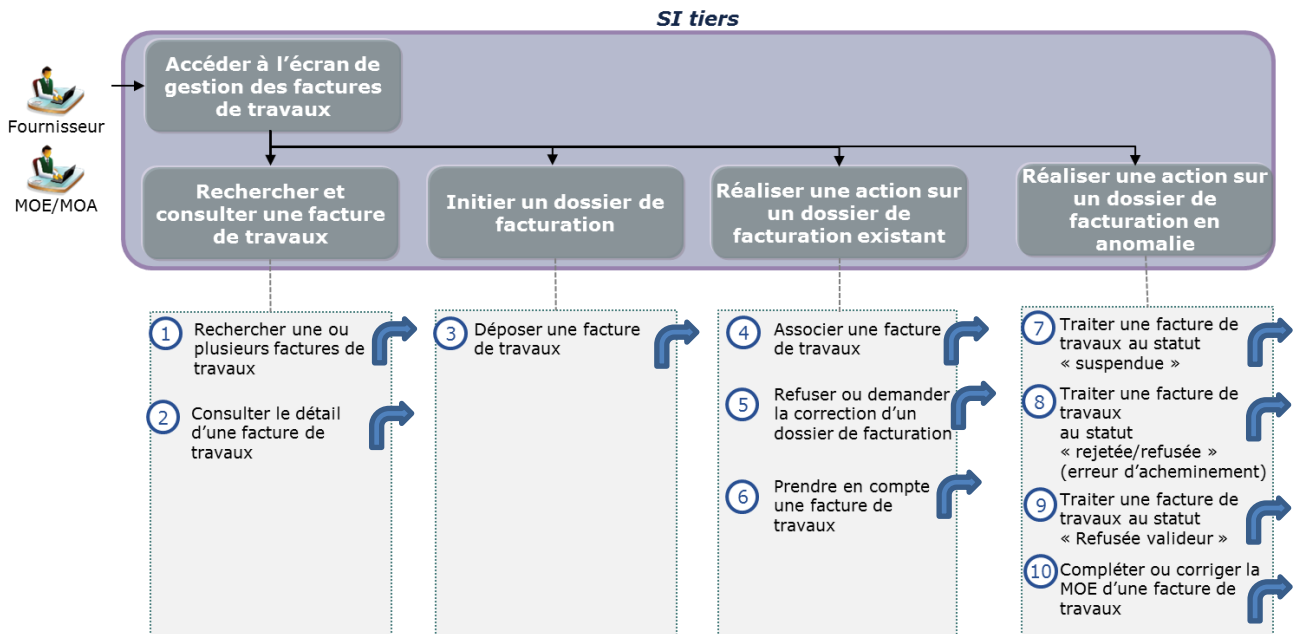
SI tiers

Fournisseur

MOE/MOA

Accéder à l'écran de gestion des factures de travaux

Rechercher et consulter une facture de travaux

Initier un dossier de facturation

Réaliser une action sur un dossier de facturation existant

Réaliser une action sur un dossier de facturation en anomalie

1 Rechercher une ou plusieurs factures de travaux

2 Consulter le détail d'une facture de travaux

3 Déposer une facture de travaux

4 Associer une facture de travaux

5 Refuser ou demander la correction d'un dossier de facturation

6 Prendre en compte une facture de travaux

7 Traiter une facture de travaux au statut « suspendue »

8 Traiter une facture de travaux au statut « rejetée/refusée » (erreur d'acheminement)

9 Traiter une facture de travaux au statut « Refusée valideur »

10 Compléter ou corriger la MOE d'une facture de travaux